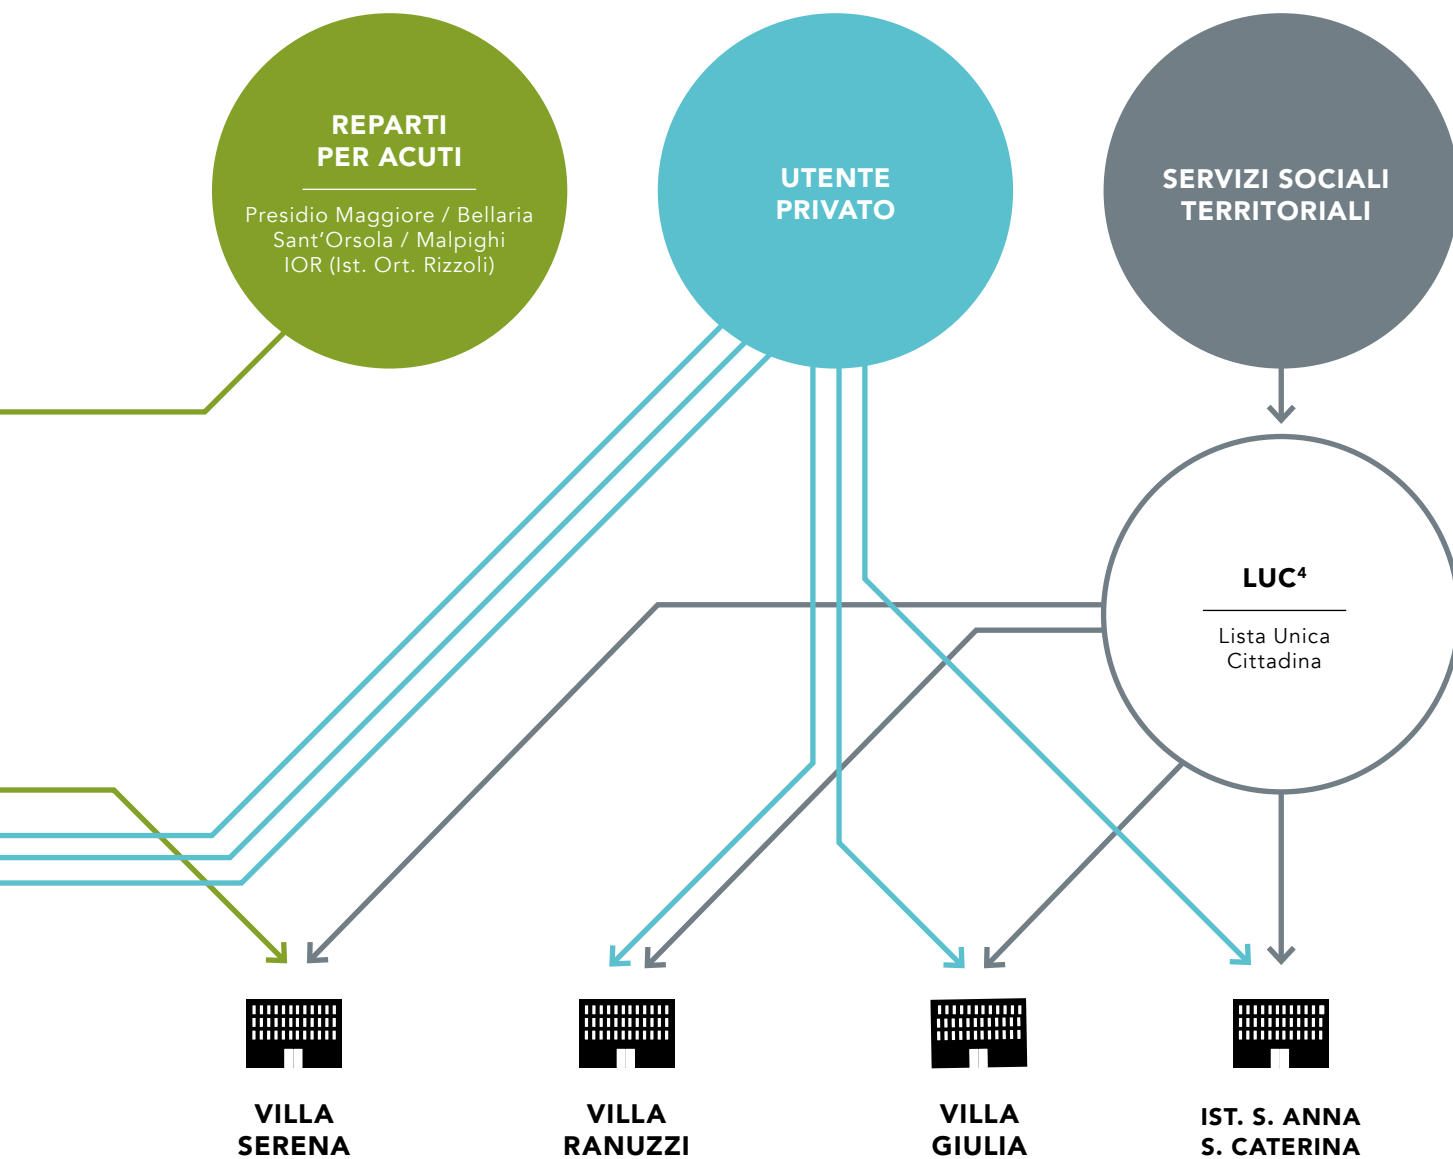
REPARTI PER ACUTI

Presidio Maggiore / Bellaria
Sant'Orsola / Malpighi
IOR (Ist. Ort. Rizzoli)

UTENTE PRIVATO

SERVIZI SOCIALI TERRITORIALI

LUC$^4$

Lista Unica Cittadina

VILLA SERENA

VILLA RANUZZI

VILLA GIULIA

IST. S. ANNA S. CATERINA